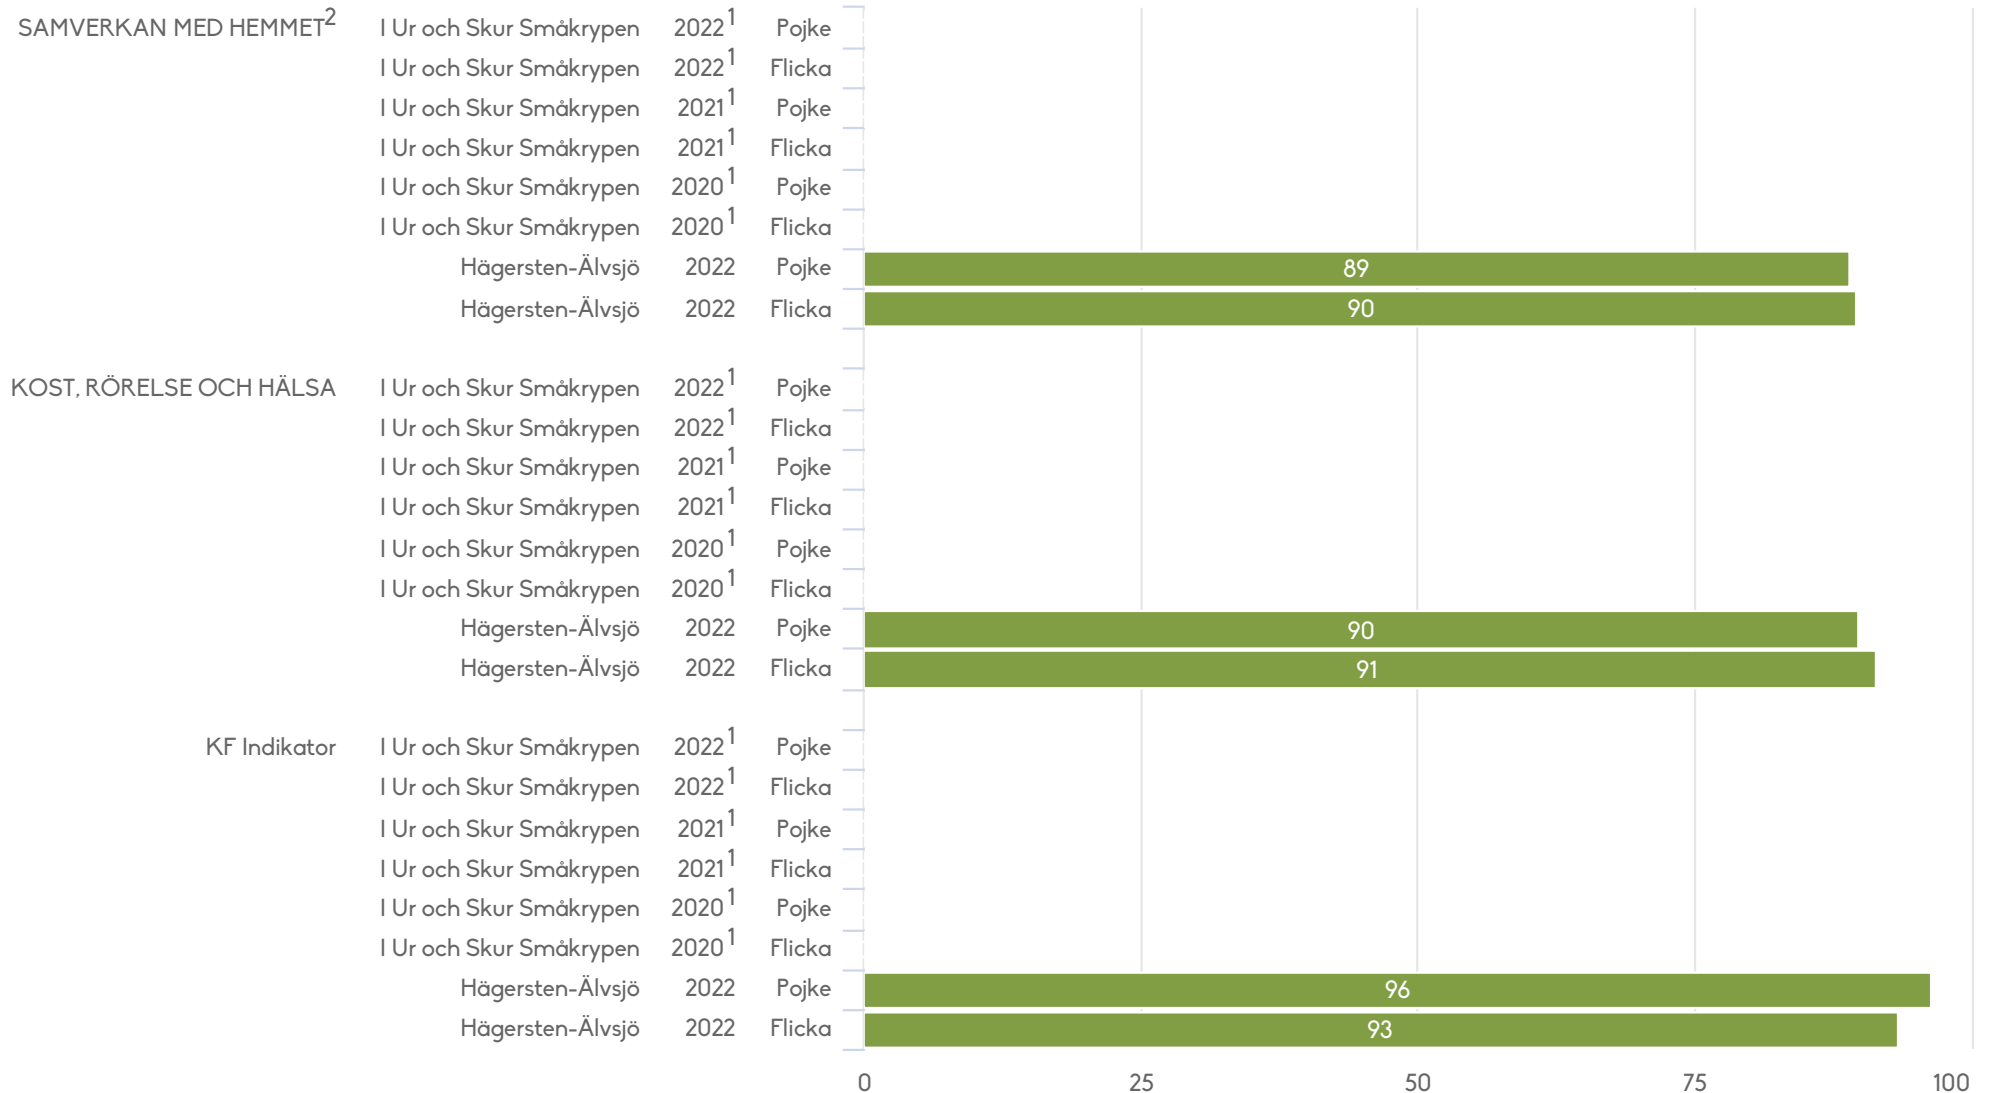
SAMVERKAN MED HEMMET$^2$ I Ur och Skur Småkrypen 2022$^1$ Pojke
I Ur och Skur Småkrypen 2022$^1$ Flicka
I Ur och Skur Småkrypen 2021$^1$ Pojke
I Ur och Skur Småkrypen 2021$^1$ Flicka
I Ur och Skur Småkrypen 2020$^1$ Pojke
I Ur och Skur Småkrypen 2020$^1$ Flicka
Hägersten-Älvsjö 2022 Pojke 89
Hägersten-Älvsjö 2022 Flicka 90

KOST, RÖRELSE OCH HÄLSA I Ur och Skur Småkrypen 2022$^1$ Pojke
I Ur och Skur Småkrypen 2022$^1$ Flicka
I Ur och Skur Småkrypen 2021$^1$ Pojke
I Ur och Skur Småkrypen 2021$^1$ Flicka
I Ur och Skur Småkrypen 2020$^1$ Pojke
I Ur och Skur Småkrypen 2020$^1$ Flicka
Hägersten-Älvsjö 2022 Pojke 90
Hägersten-Älvsjö 2022 Flicka 91

KF Indikator I Ur och Skur Småkrypen 2022$^1$ Pojke
I Ur och Skur Småkrypen 2022$^1$ Flicka
I Ur och Skur Småkrypen 2021$^1$ Pojke
I Ur och Skur Småkrypen 2021$^1$ Flicka
I Ur och Skur Småkrypen 2020$^1$ Pojke
I Ur och Skur Småkrypen 2020$^1$ Flicka
Hägersten-Älvsjö 2022 Pojke 96
Hägersten-Älvsjö 2022 Flicka 93

0 25 50 75 100